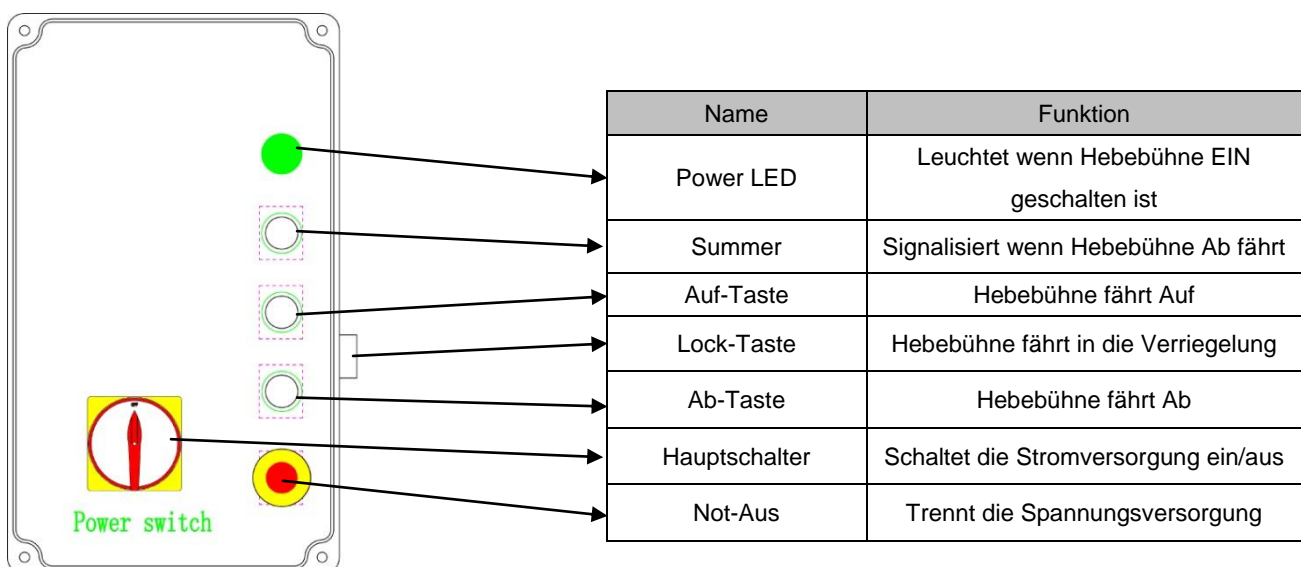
Power switch

| Name | Funktion |
|---|---|
| Power LED | Leuchtet wenn Hebebühne EIN geschalten ist |
| Summer | Signalisiert wenn Hebebühne Ab fährt |
| Auf-Taste | Hebebühne fährt Auf |
| Lock-Taste | Hebebühne fährt in die Verriegelung |
| Ab-Taste | Hebebühne fährt Ab |
| Hauptschalter | Schaltet die Stromversorgung ein/aus |
| Not-Aus | Trennt die Spannungsversorgung |